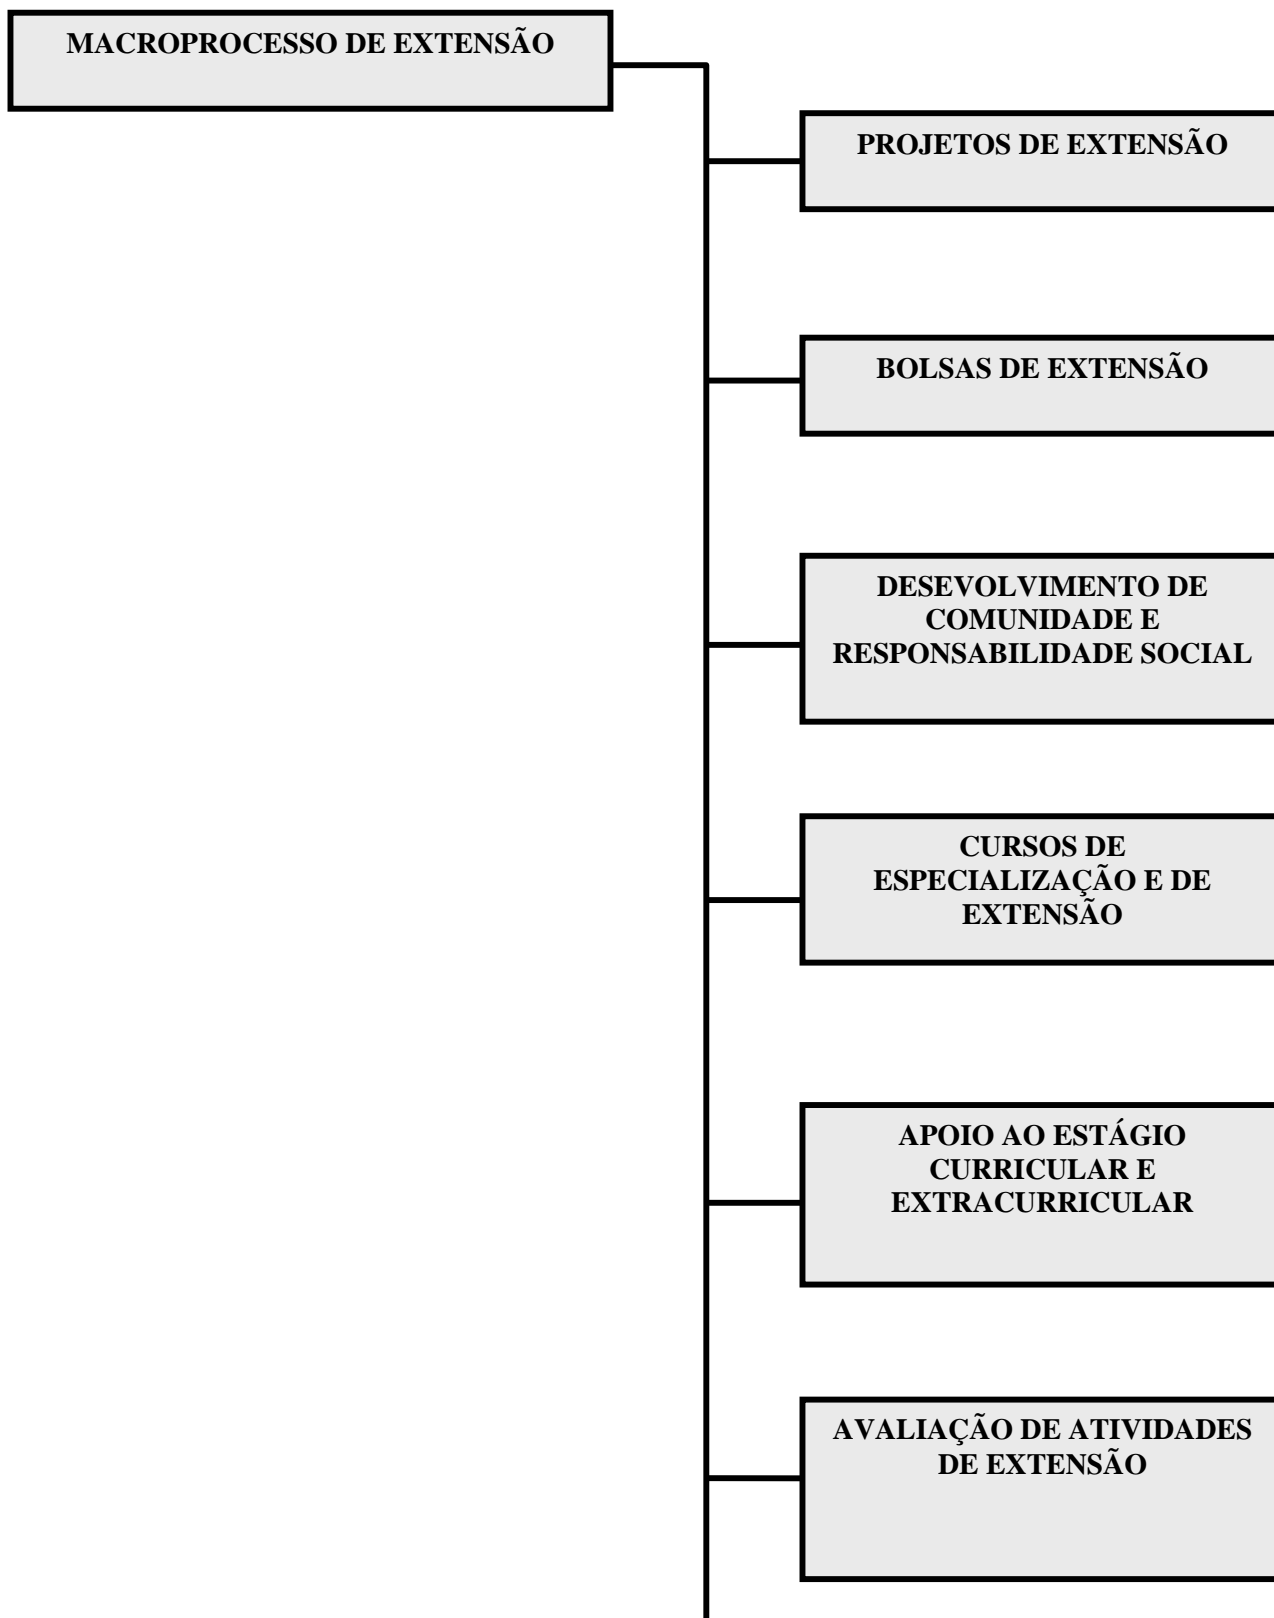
MACROPROCESSO DE EXTENSÃO

PROJETOS DE EXTENSÃO

BOLSAS DE EXTENSÃO

DESEVOLVIMENTO DE COMUNIDADE E RESPONSABILIDADE SOCIAL

CURSOS DE ESPECIALIZAÇÃO E DE EXTENSÃO

APOIO AO ESTÁGIO CURRICULAR E EXTRACURRICULAR

AVALIAÇÃO DE ATIVIDADES DE EXTENSÃO